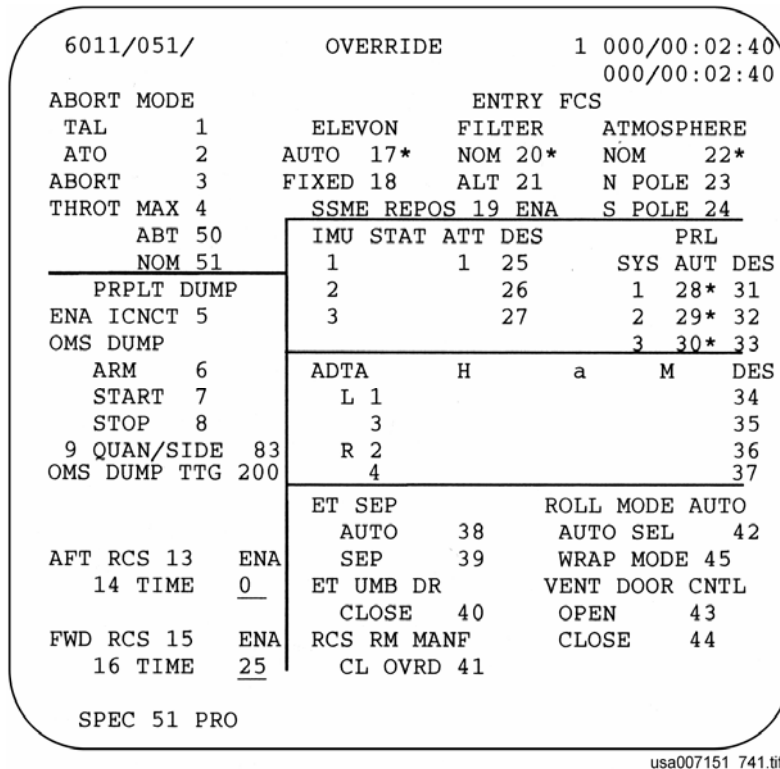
6011/051/ OVERRIDE 1 000/00:02:40
000/00:02:40

ABORT MODE
TAL 1
ATO 2
ABORT 3
THROT MAX 4
ABT 50
NOM 51

ENTRY FCS
ELEVON FILTER ATMOSPHERE
AUTO 17* NOM 20* NOM 22*
FIXED 18 ALT 21 N POLE 23
SSME REPOS 19 ENA S POLE 24

IMU STAT ATT DES
1 1 25
2 26
3 27

PRL
SYS AUT DES
1 28* 31
2 29* 32
3 30* 33

PRPLT DUMP
ENA ICNCT 5
OMS DUMP
ARM 6
START 7
STOP 8
9 QUAN/SIDE 83
OMS DUMP TTG 200

ADTA H a M DES
L 1 34
3 35
R 2 36
4 37

ET SEP
AUTO 38
SEP 39
ET UMB DR
CLOSE 40
RCS RM MANF
CL OVRD 41

ROLL MODE AUTO
AUTO SEL 42
WRAP MODE 45
VENT DOOR CNTL
OPEN 43
CLOSE 44

AFT RCS 13 ENA
14 TIME 0

FWD RCS 15 ENA
16 TIME 25

SPEC 51 PRO

usa007151 741.tif